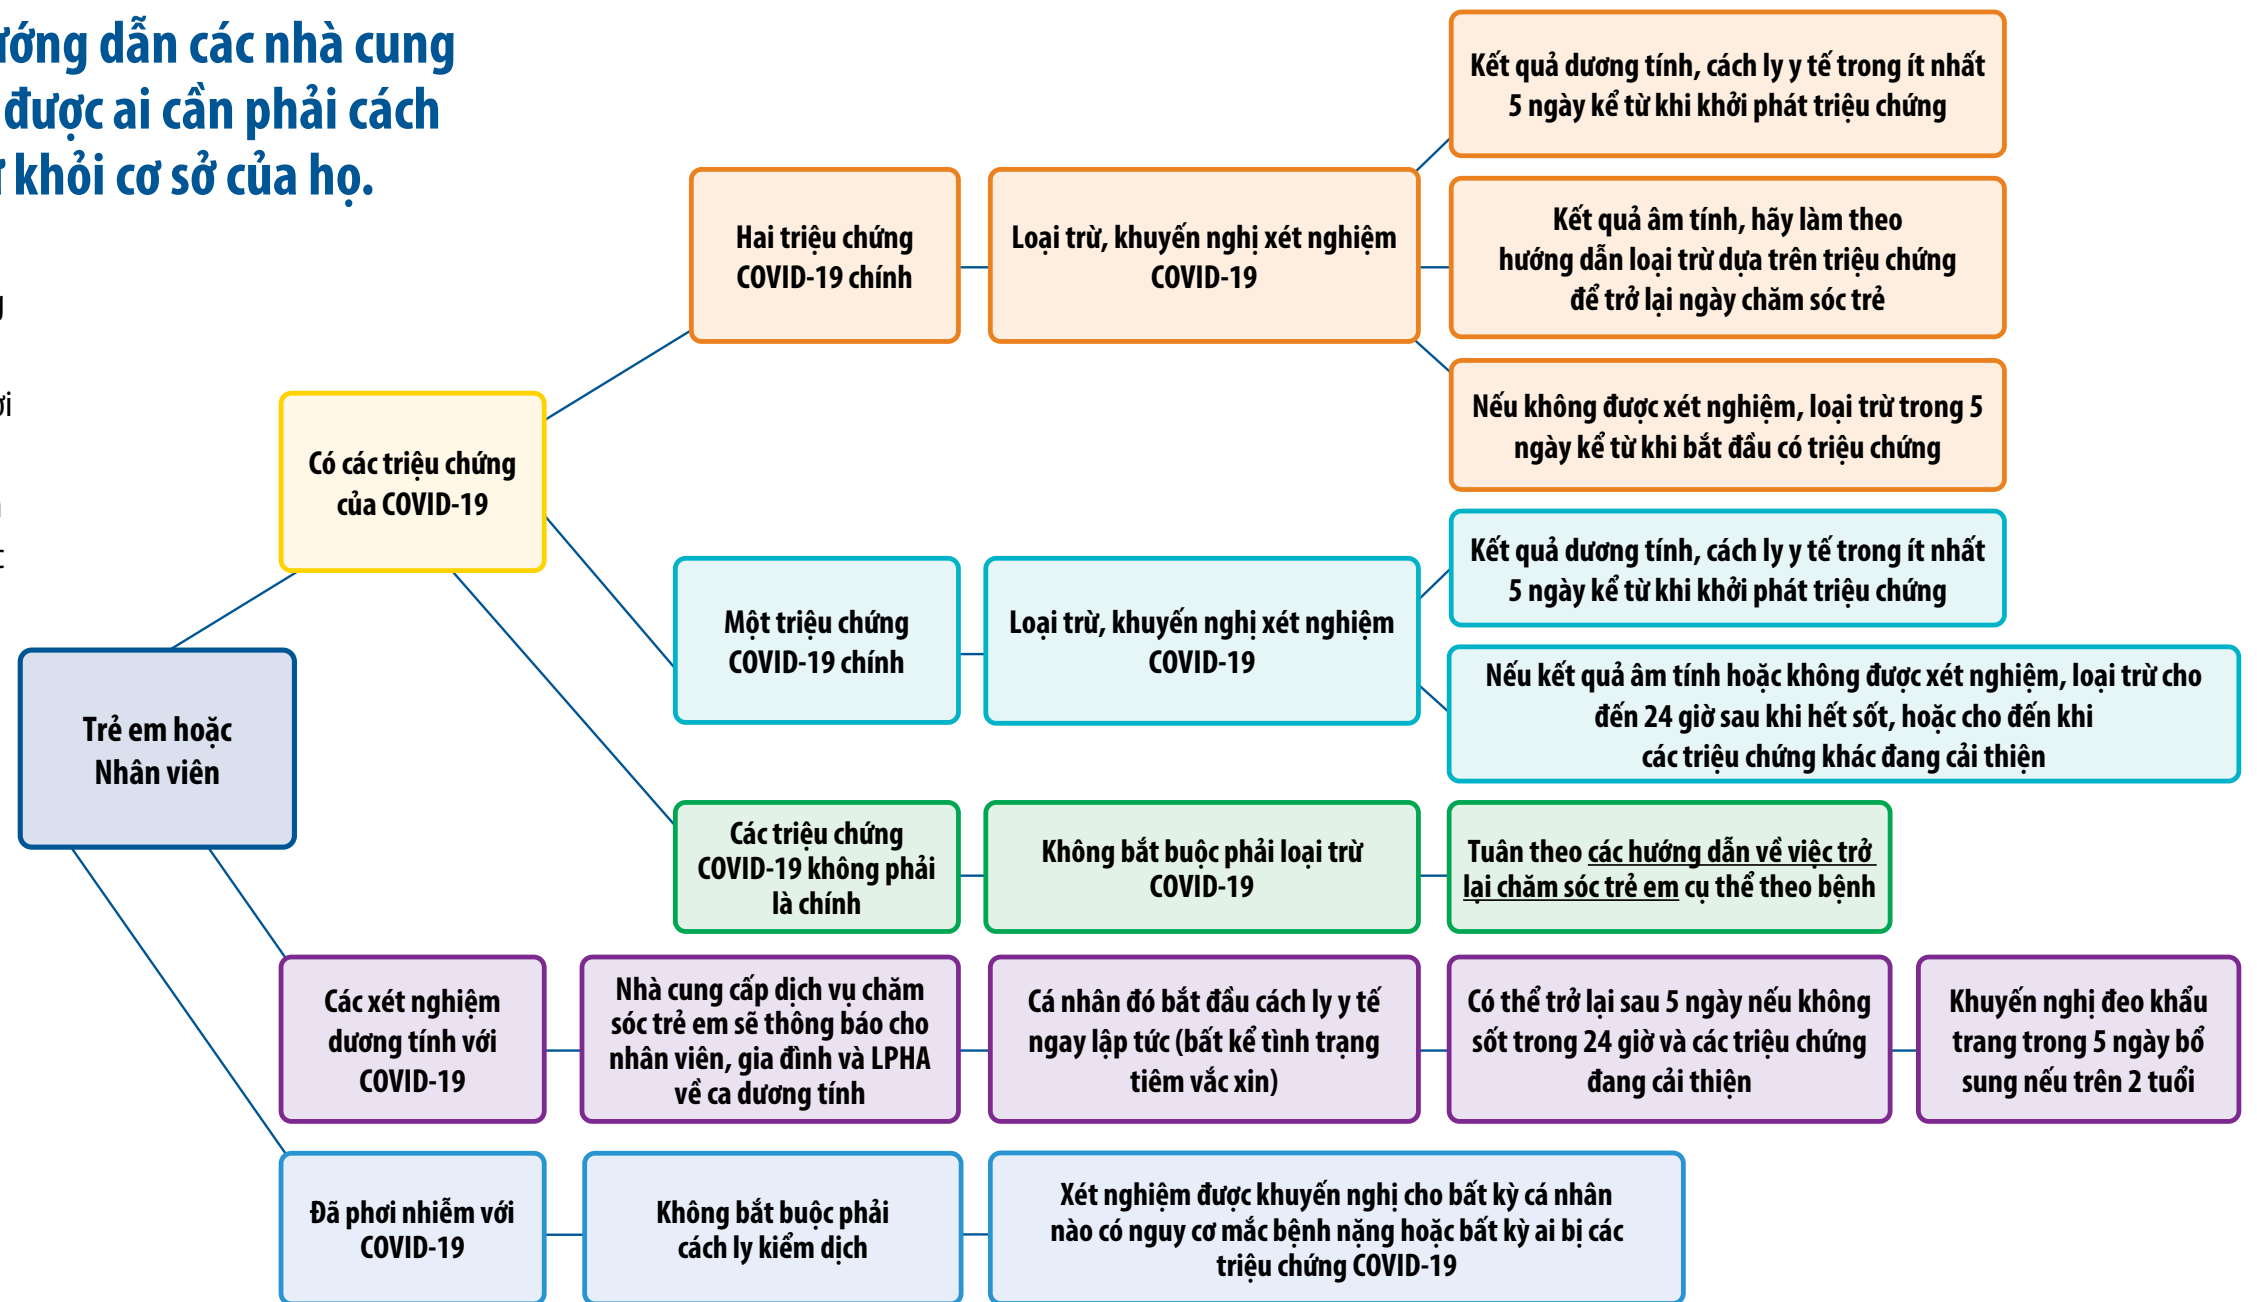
ướng dẫn các nhà cung được ai cần phải cách khỏi cơ sở của họ.

g

ới

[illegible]

Trẻ em hoặc Nhân viên

Có các triệu chứng của COVID-19

Hai triệu chứng COVID-19 chính

Loại trừ, khuyến nghị xét nghiệm COVID-19

Kết quả dương tính, cách ly y tế trong ít nhất 5 ngày kể từ khi khởi phát triệu chứng

Kết quả âm tính, hãy làm theo hướng dẫn loại trừ dựa trên triệu chứng để trở lại ngày chăm sóc trẻ

Nếu không được xét nghiệm, loại trừ trong 5 ngày kể từ khi bắt đầu có triệu chứng

Một triệu chứng COVID-19 chính

Loại trừ, khuyến nghị xét nghiệm COVID-19

Kết quả dương tính, cách ly y tế trong ít nhất 5 ngày kể từ khi khởi phát triệu chứng

Nếu kết quả âm tính hoặc không được xét nghiệm, loại trừ cho đến 24 giờ sau khi hết sốt, hoặc cho đến khi các triệu chứng khác đang cải thiện

Các triệu chứng COVID-19 không phải là chính

Không bắt buộc phải loại trừ COVID-19

Tuân theo các hướng dẫn về việc trở lại chăm sóc trẻ em cụ thể theo bệnh

Các xét nghiệm dương tính với COVID-19

Nhà cung cấp dịch vụ chăm sóc trẻ em sẽ thông báo cho nhân viên, gia đình và LPHA về ca dương tính

Cá nhân đó bắt đầu cách ly y tế ngay lập tức (bất kể tình trạng tiêm vắc xin)

Có thể trở lại sau 5 ngày nếu không sốt trong 24 giờ và các triệu chứng đang cải thiện

Khuyến nghị đeo khẩu trang trong 5 ngày bổ sung nếu trên 2 tuổi

Đã phơi nhiễm với COVID-19

Không bắt buộc phải cách ly kiểm dịch

Xét nghiệm được khuyến nghị cho bất kỳ cá nhân nào có nguy cơ mắc bệnh nặng hoặc bất kỳ ai bị các triệu chứng COVID-19